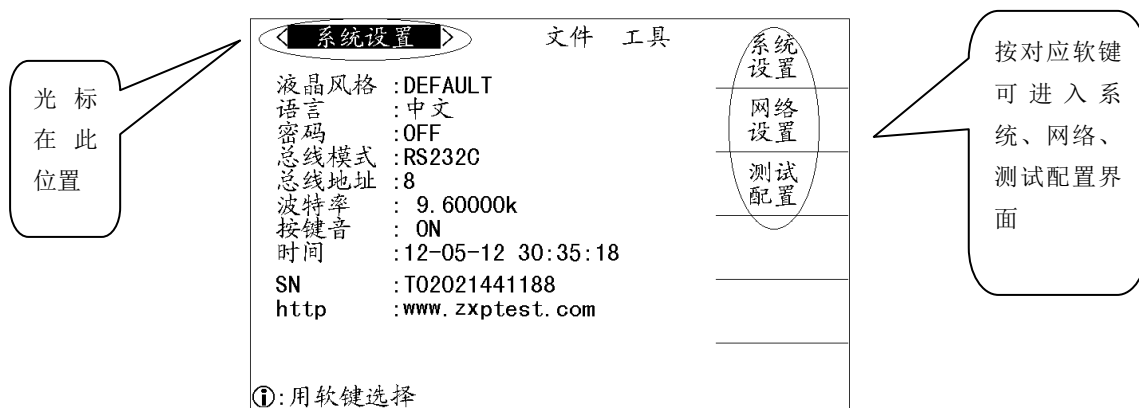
光标在此位置

系统设置　文件　工具

液晶风格 :DEFAULT
语言 :中文
密码 :OFF
总线模式 :RS232C
总线地址 :8
波特率 : 9.60000k
按键音 : ON
时间 :12-05-12 30:35:18
SN :T02021441188
http :www.zxptest.com

ⓘ:用软键选择

系统设置
网络设置
测试配置

按对应软键可进入系统、网络、测试配置界面